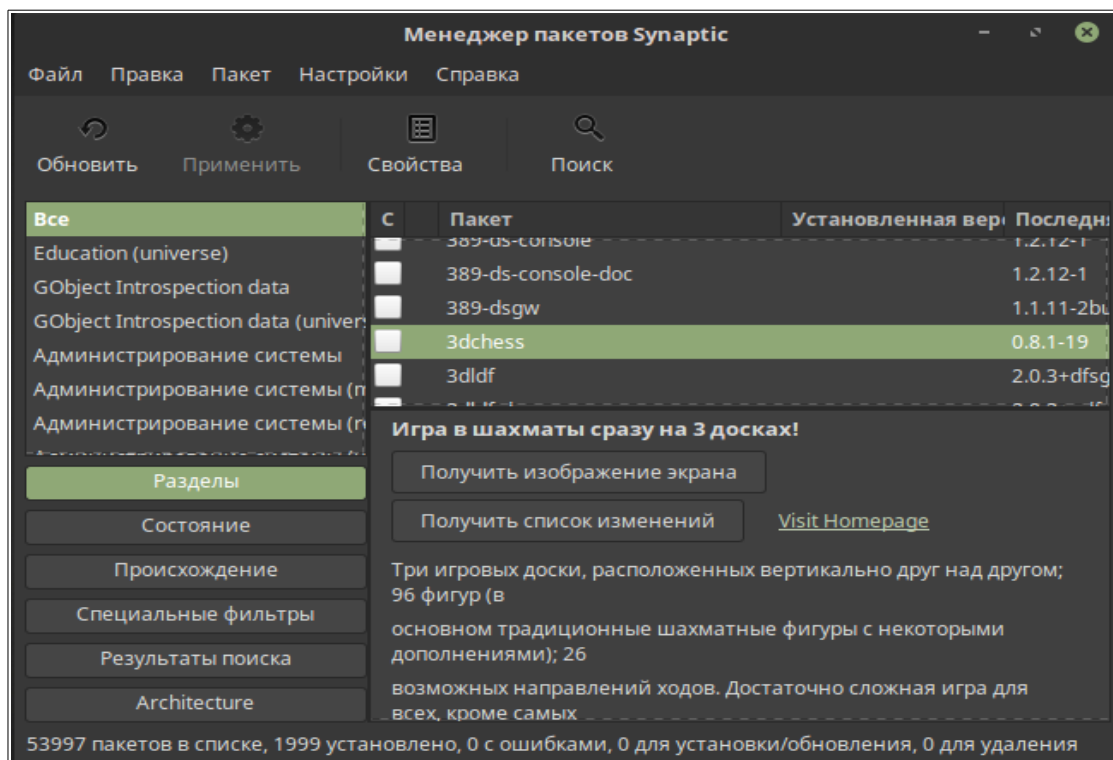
Менеджер пакетов Synaptic

Файл Правка Пакет Настройки Справка

Обновить Применить Свойства Поиск

Все
Education (universe)
GObject Introspection data
GObject Introspection data (univer
Администрирование системы
Администрирование системы (п
Администрирование системы (r

Разделы
Состояние
Происхождение
Специальные фильтры
Результаты поиска
Architecture

| С | Пакет | Установленная вер | Последн |
|---|---|---|---|
| | 389-ds-console | | 1.2.12-1 |
| | 389-ds-console-doc | | 1.2.12-1 |
| | 389-dsgw | | 1.1.11-2bu |
| | 3dchess | | 0.8.1-19 |
| | 3dldf | | 2.0.3+dfsg |

Игра в шахматы сразу на 3 досках!

Получить изображение экрана

Получить список изменений Visit Homepage

Три игровых доски, расположенных вертикально друг над другом; 96 фигур (в

основном традиционные шахматные фигуры с некоторыми дополнениями); 26

возможных направлений ходов. Достаточно сложная игра для всех, кроме самых

53997 пакетов в списке, 1999 установлено, 0 с ошибками, 0 для установки/обновления, 0 для удаления